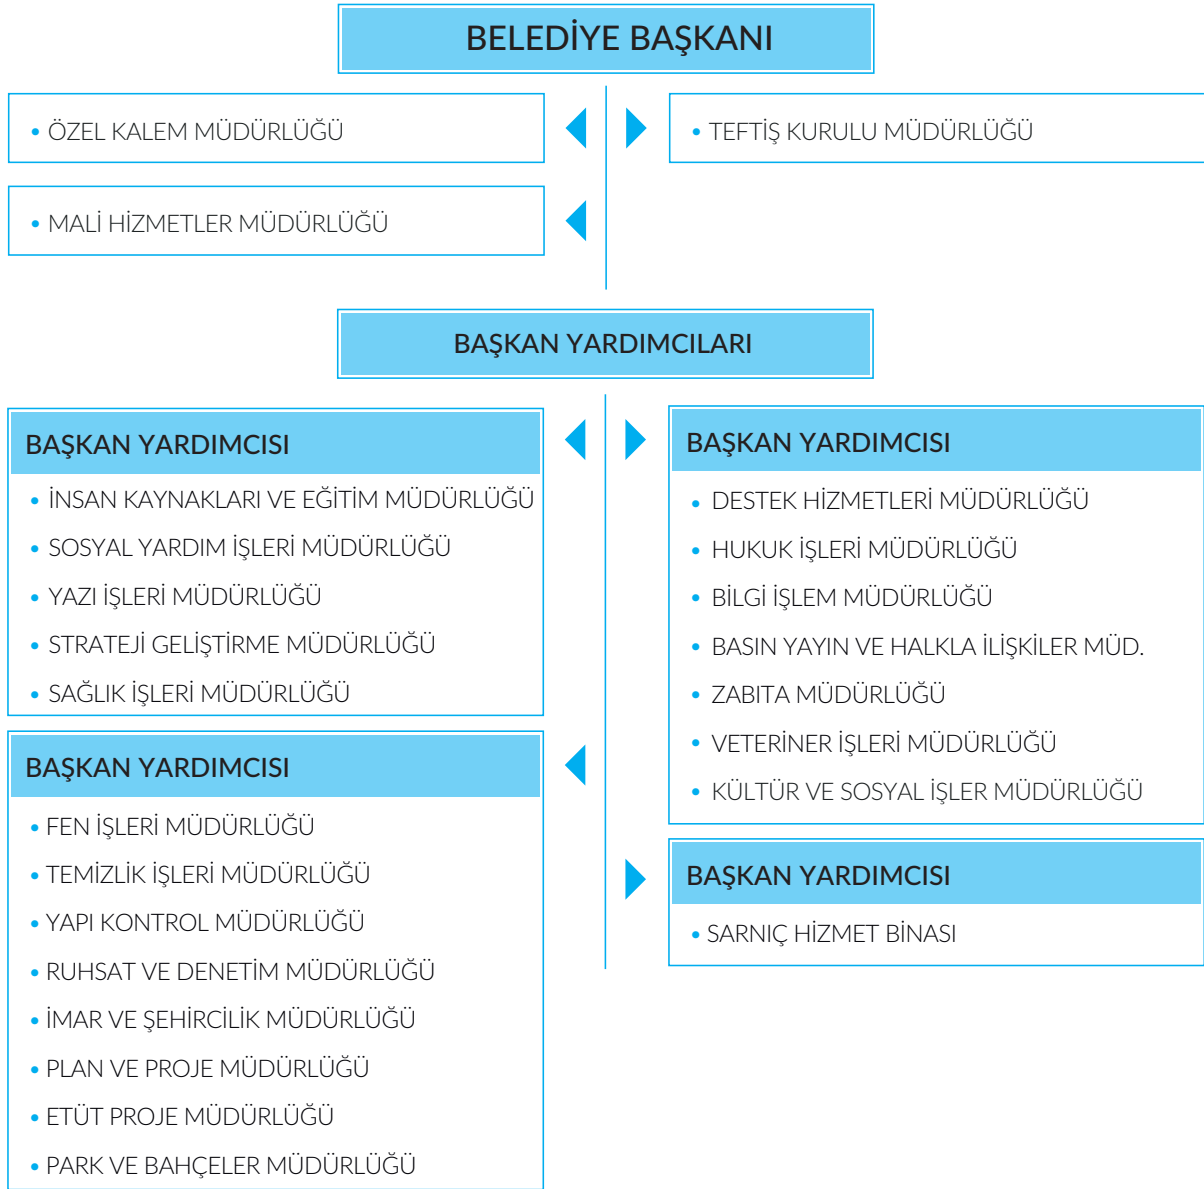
BELEDİYE BAŞKANI

• ÖZEL KALEM MÜDÜRLÜĞÜ

• TEFTİŞ KURULU MÜDÜRLÜĞÜ

• MALİ HİZMETLER MÜDÜRLÜĞÜ

BAŞKAN YARDIMCILARI

BAŞKAN YARDIMCISI

• İNSAN KAYNAKLARI VE EĞİTİM MÜDÜRLÜĞÜ
• SOSYAL YARDIM İŞLERİ MÜDÜRLÜĞÜ
• YAZI İŞLERİ MÜDÜRLÜĞÜ
• STRATEJİ GELİŞTİRME MÜDÜRLÜĞÜ
• SAĞLIK İŞLERİ MÜDÜRLÜĞÜ

BAŞKAN YARDIMCISI

• FEN İŞLERİ MÜDÜRLÜĞÜ
• TEMİZLİK İŞLERİ MÜDÜRLÜĞÜ
• YAPI KONTROL MÜDÜRLÜĞÜ
• RUHSAT VE DENETİM MÜDÜRLÜĞÜ
• İMAR VE ŞEHİRCİLİK MÜDÜRLÜĞÜ
• PLAN VE PROJE MÜDÜRLÜĞÜ
• ETÜT PROJE MÜDÜRLÜĞÜ
• PARK VE BAHÇELER MÜDÜRLÜĞÜ

BAŞKAN YARDIMCISI

• DESTEK HİZMETLERİ MÜDÜRLÜĞÜ
• HUKUK İŞLERİ MÜDÜRLÜĞÜ
• BİLGİ İŞLEM MÜDÜRLÜĞÜ
• BASIN YAYIN VE HALKLA İLİŞKİLER MÜD.
• ZABITA MÜDÜRLÜĞÜ
• VETERİNER İŞLERİ MÜDÜRLÜĞÜ
• KÜLTÜR VE SOSYAL İŞLER MÜDÜRLÜĞÜ

BAŞKAN YARDIMCISI

• SARNIÇ HİZMET BİNASI